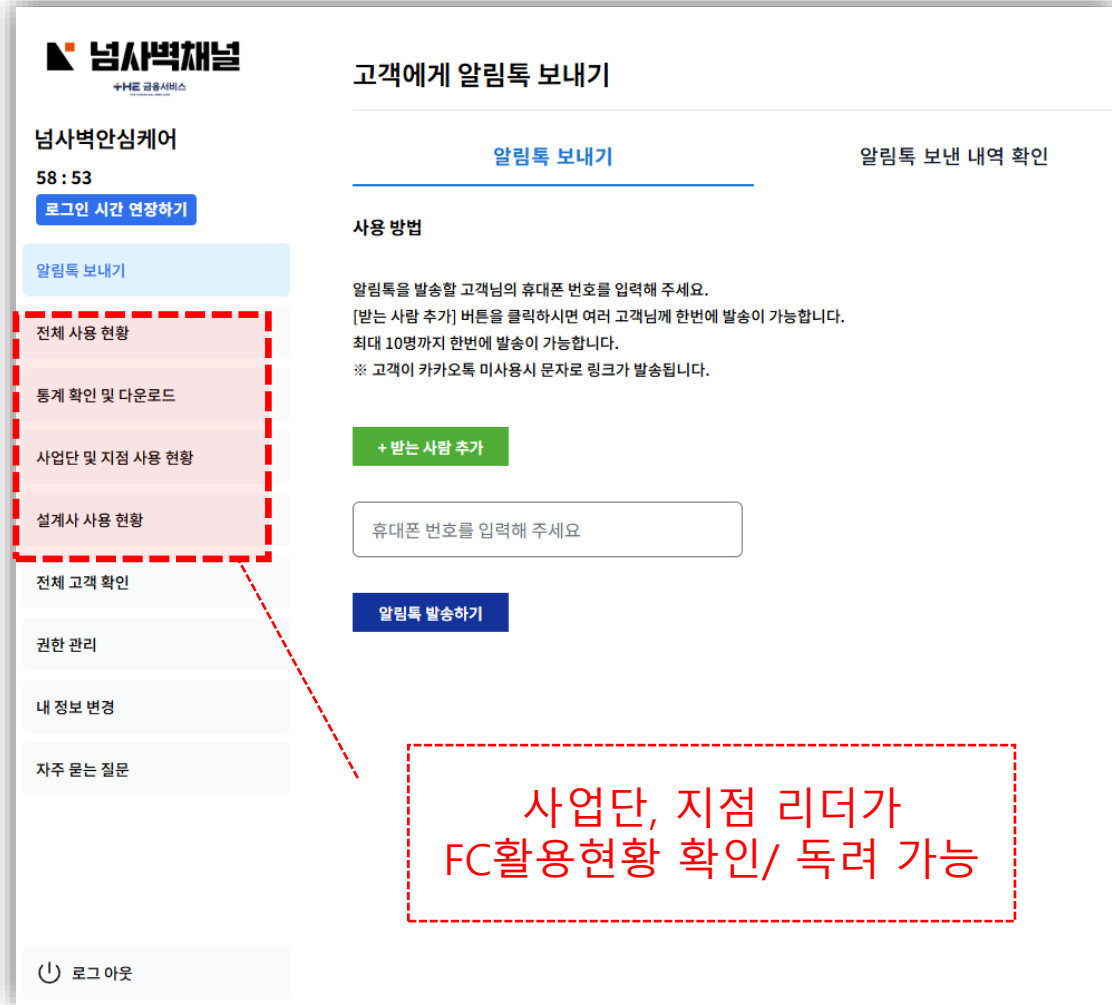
넘사벽채널
THE 금융서비스

넘사벽안심케어
58 : 53
로그인 시간 연장하기

알림톡 보내기
전체 사용 현황
통계 확인 및 다운로드
사업단 및 지점 사용 현황
설계사 사용 현황
전체 고객 확인
권한 관리
내 정보 변경
자주 묻는 질문

로그 아웃

고객에게 알림톡 보내기

알림톡 보내기
알림톡 보낸 내역 확인

사용 방법

알림톡을 발송할 고객님의 휴대폰 번호를 입력해 주세요.
[받는 사람 추가] 버튼을 클릭하시면 여러 고객님께 한번에 발송이 가능합니다.
최대 10명까지 한번에 발송이 가능합니다.
※ 고객이 카카오톡 미사용시 문자로 링크가 발송됩니다.

+ 받는 사람 추가

휴대폰 번호를 입력해 주세요

알림톡 발송하기

사업단, 지점 리더가
FC활용현황 확인/ 독려 가능